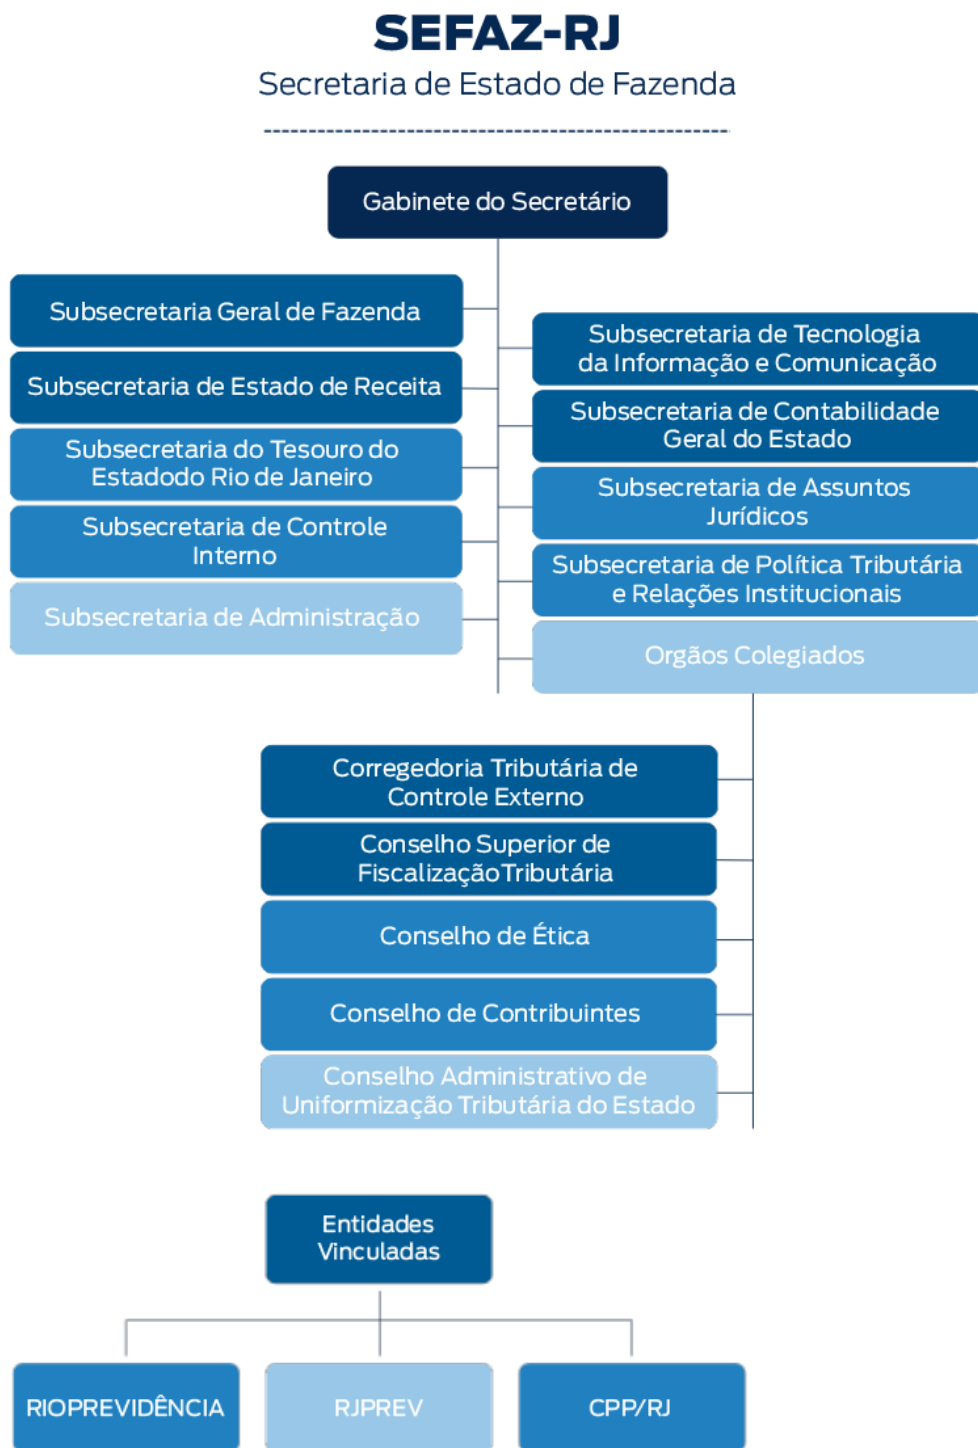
SEFAZ-RJ
Secretaria de Estado de Fazenda

Gabinete do Secretário

Subsecretaria Geral de Fazenda

Subsecretaria de Estado de Receita

Subsecretaria do Tesouro do Estadodo Rio de Janeiro

Subsecretaria de Controle Interno

Subsecretaria de Administração

Subsecretaria de Tecnologia da Informação e Comunicação

Subsecretaria de Contabilidade Geral do Estado

Subsecretaria de Assuntos Jurídicos

Subsecretaria de Política Tributária e Relações Institucionais

Orgãos Colegiados

Corregedoria Tributária de Controle Externo

Conselho Superior de FiscalizaçãoTributária

Conselho de Ética

Conselho de Contribuintes

Conselho Administrativo de Uniformização Tributária do Estado

Entidades Vinculadas

RIOPREVIDÊNCIA

RJPREV

CPP/RJ